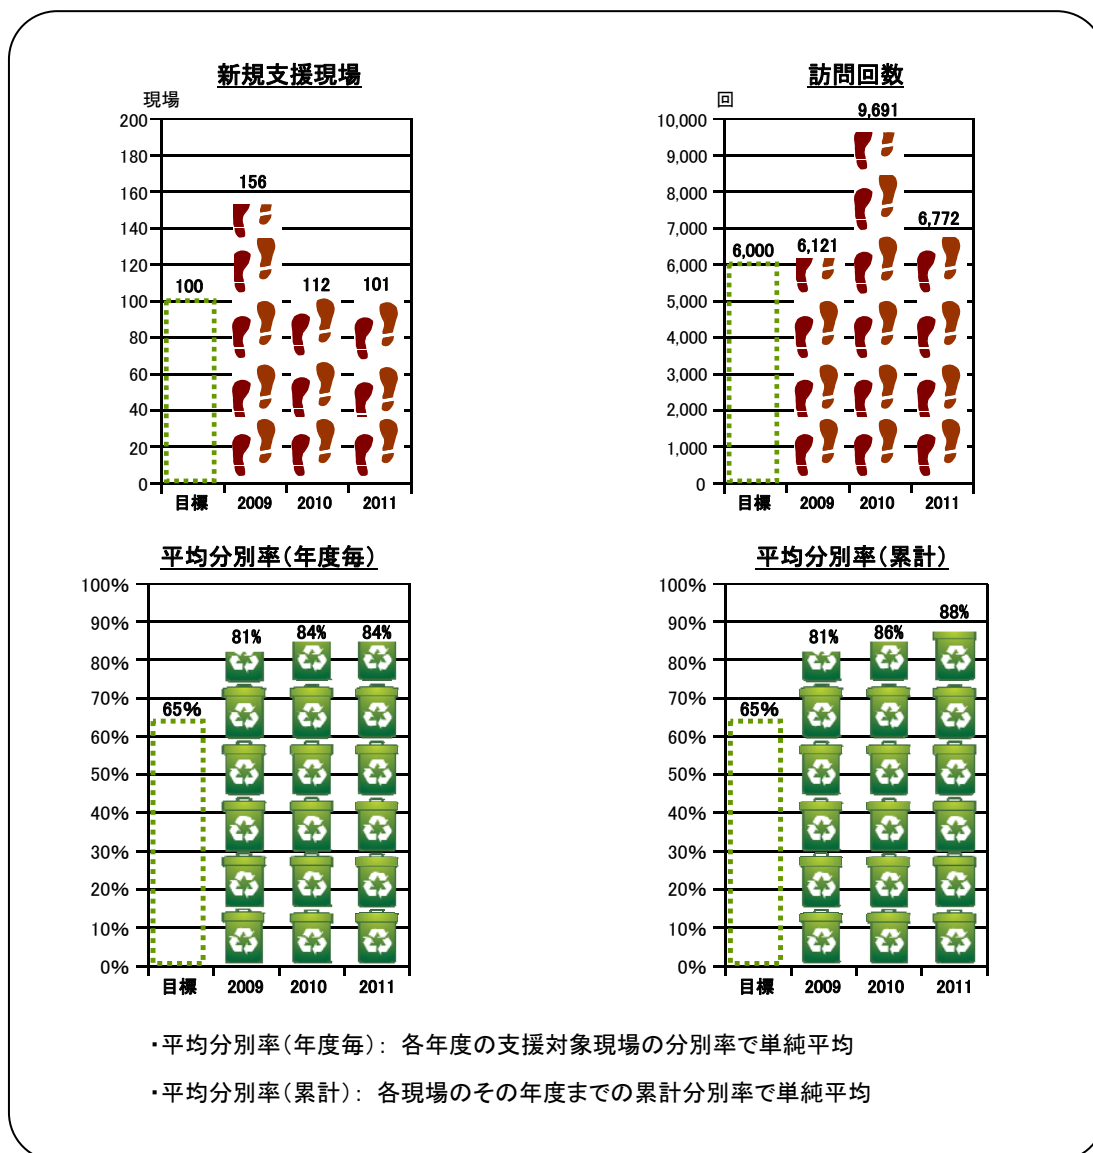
新規支援現場

現場

200
180
160
140
120
100
80
60
40
20
0

100
156
112
101

目標 2009 2010 2011

訪問回数

回

10,000
9,000
8,000
7,000
6,000
5,000
4,000
3,000
2,000
1,000
0

6,000
6,121
9,691
6,772

目標 2009 2010 2011

平均分別率（年度毎）

100%
90%
80%
70%
60%
50%
40%
30%
20%
10%
0%

65%
81%
84%
84%

目標 2009 2010 2011

平均分別率（累計）

100%
90%
80%
70%
60%
50%
40%
30%
20%
10%
0%

65%
81%
86%
88%

目標 2009 2010 2011

・平均分別率（年度毎）： 各年度の支援対象現場の分別率で単純平均

・平均分別率（累計）： 各現場のその年度までの累計分別率で単純平均